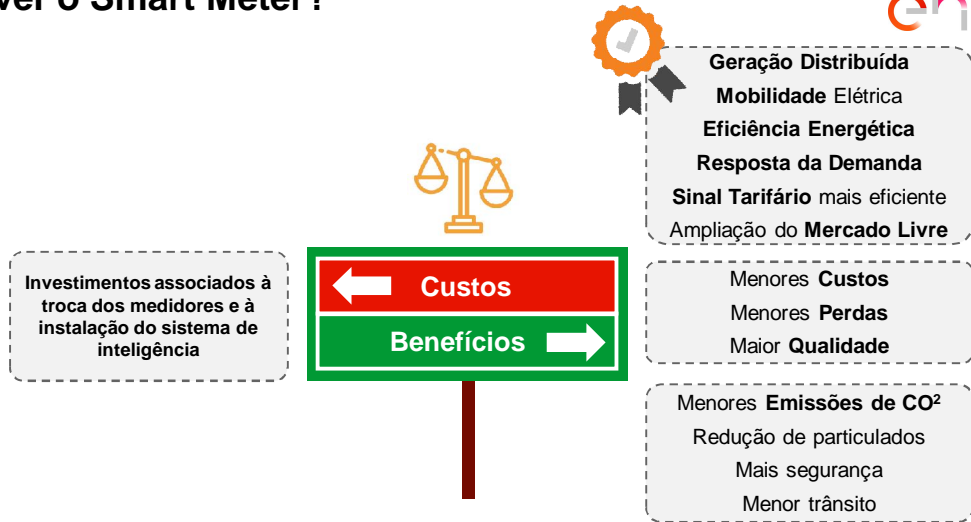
ver o Smart Meter?

Investimentos associados à troca dos medidores e à instalação do sistema de inteligência

Custos

Benefícios

Geração Distribuída
Mobilidade Elétrica
Eficiência Energética
Resposta da Demanda
Sinal Tarifário mais eficiente
Ampliação do Mercado Livre

Menores Custos
Menores Perdas
Maior Qualidade

Menores Emissões de $CO^2$
Redução de particulados
Mais segurança
Menor trânsito